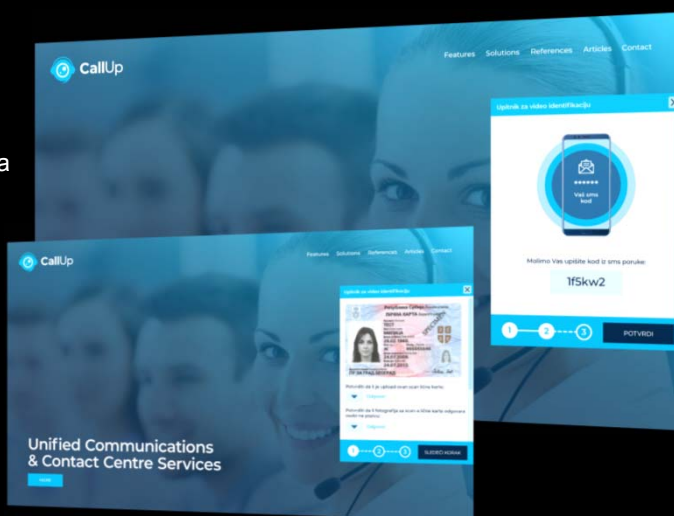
a

CallUp

Features Solutions References Articles Contact

Upitnik za video identifikaciju

\*\*\*\*\*\*
Vaš sms kod

Molimo Vas upišite kod iz sms poruke:

1f5kw2

1 2 3

POTVRDI

CallUp

Features Solutions References Articles Contact

Upitnik za video identifikaciju

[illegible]

Potvrdite da je uploadovan scan lične karte

Odgovor

Potvrdite da li fotografija sa scan-a lične karte odgovara osobi na pozivu

Odgovor

1 2 3

SLEDEĆI KORAK

Unified Communications & Contact Centre Services

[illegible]